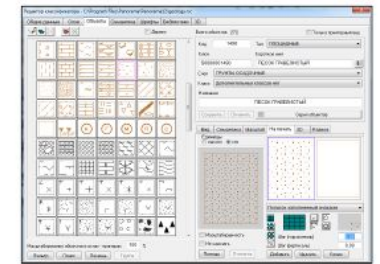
Редактор классификатора - C:\Program Files\Panorama\Panorama11\geology.rsc

Обзор
Слои
Объекты
Семантика
Шрифты
Библиотеки
Вид

Всего объектов: 373

Код
1450
Тип
ПЛОЩАДНОЙ

Ключ
Короткое имя

ПЕСОК ГРАВЕЛИСТЫЙ

Слой
ГРУППЫ ОСАДОЧНЫЕ

Класс

Сохранить
Отменить

На печать
3D
Кнопка

Масштабирование
Не сжимать

Масштаб изображения объектов в классе: примерно 100 %

Выход
Справка
Добавить
Удалить
Сервис